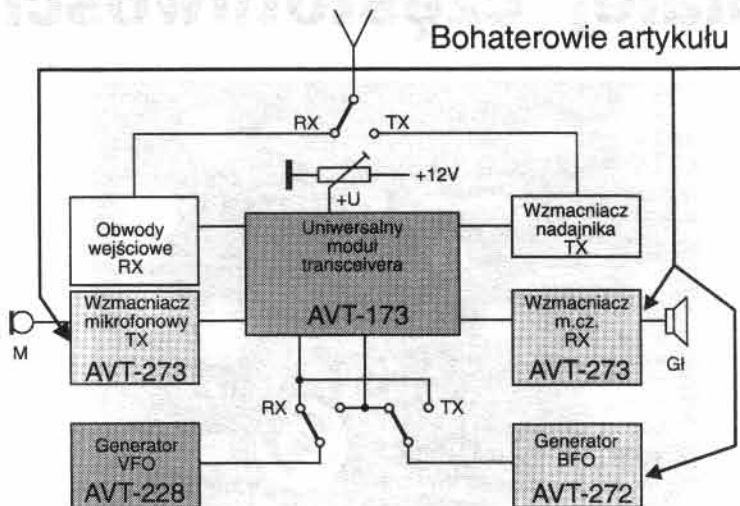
Bohaterowie artykułu

RX

TX

+12V

+U

Obwody wejściowe RX

Uniwersalny moduł transceivera

AVT-173

Wzmacniacz nadajnika TX

Wzmacniacz mikrofonowy TX

AVT-273

M

Wzmacniacz m.cz. RX

AVT-273

Gł

RX

TX

Generator VFO

AVT-228

Generator BFO

AVT-272